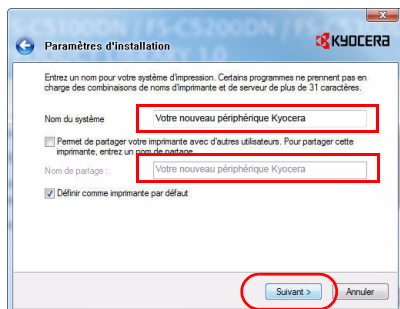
FS-C5100DN / FS-C5200DN / FS-C

Paramètres d'installation

KYOCERA

Entrez un nom pour votre système d'impression. Certains programmes ne prennent pas en charge des combinaisons de noms d'imprimante et de serveur de plus de 31 caractères.

Nom du système
Votre nouveau périphérique Kyocera

Permet de partager votre imprimante avec d'autres utilisateurs. Pour partager cette imprimante, entrez un nom de partage.

Nom de partage :
Votre nouveau périphérique Kyocera

Définir comme imprimante par défaut

Suivant >
Annuler